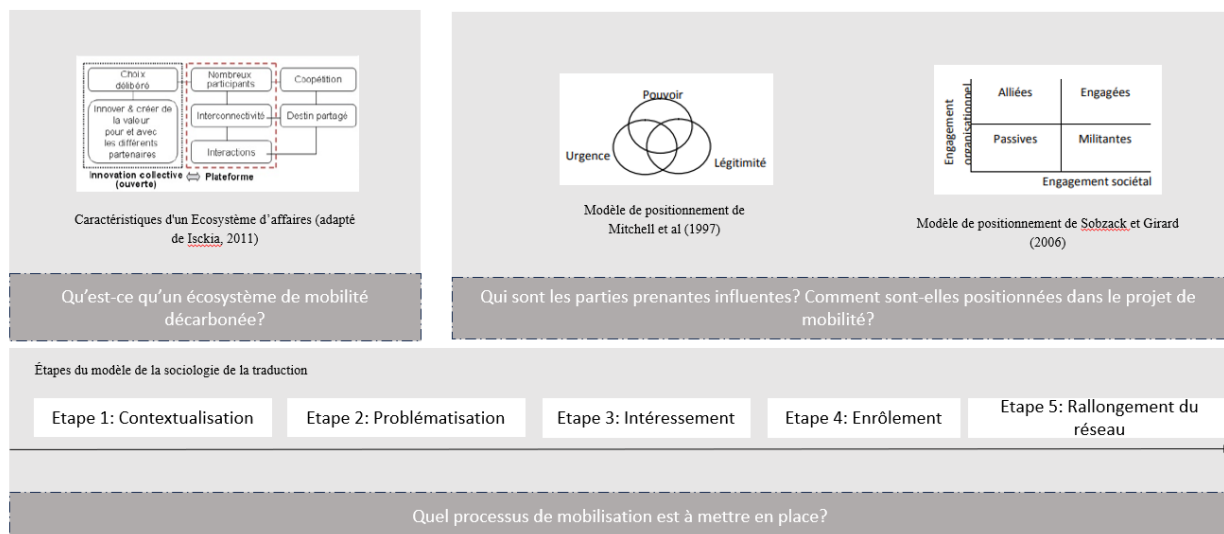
Choix délibéré

Innover & créer de la valeur pour et avec les différents partenaires

Innovation collective (ouverte) ⟺ Plateforme

Nombreux participants

Interconnectivité

Interactions

Coopétition

Destin partagé

Caractéristiques d'un Ecosystème d'affaires (adapté de Isckia, 2011)

Pouvoir

Urgence

Légitimité

Modèle de positionnement de Mitchell et al (1997)

Engagement organisationnel

Alliées | Engagées

Passives | Militantes

Engagement sociétal

Modèle de positionnement de Sobzack et Girard (2006)

Qu'est-ce qu'un écosystème de mobilité décarbonée?

Qui sont les parties prenantes influentes? Comment sont-elles positionnées dans le projet de mobilité?

Étapes du modèle de la sociologie de la traduction

Etape 1: Contextualisation

Etape 2: Problématisation

Etape 3: Intéressement

Etape 4: Enrôlement

Etape 5: Rallongement du réseau

Quel processus de mobilisation est à mettre en place?